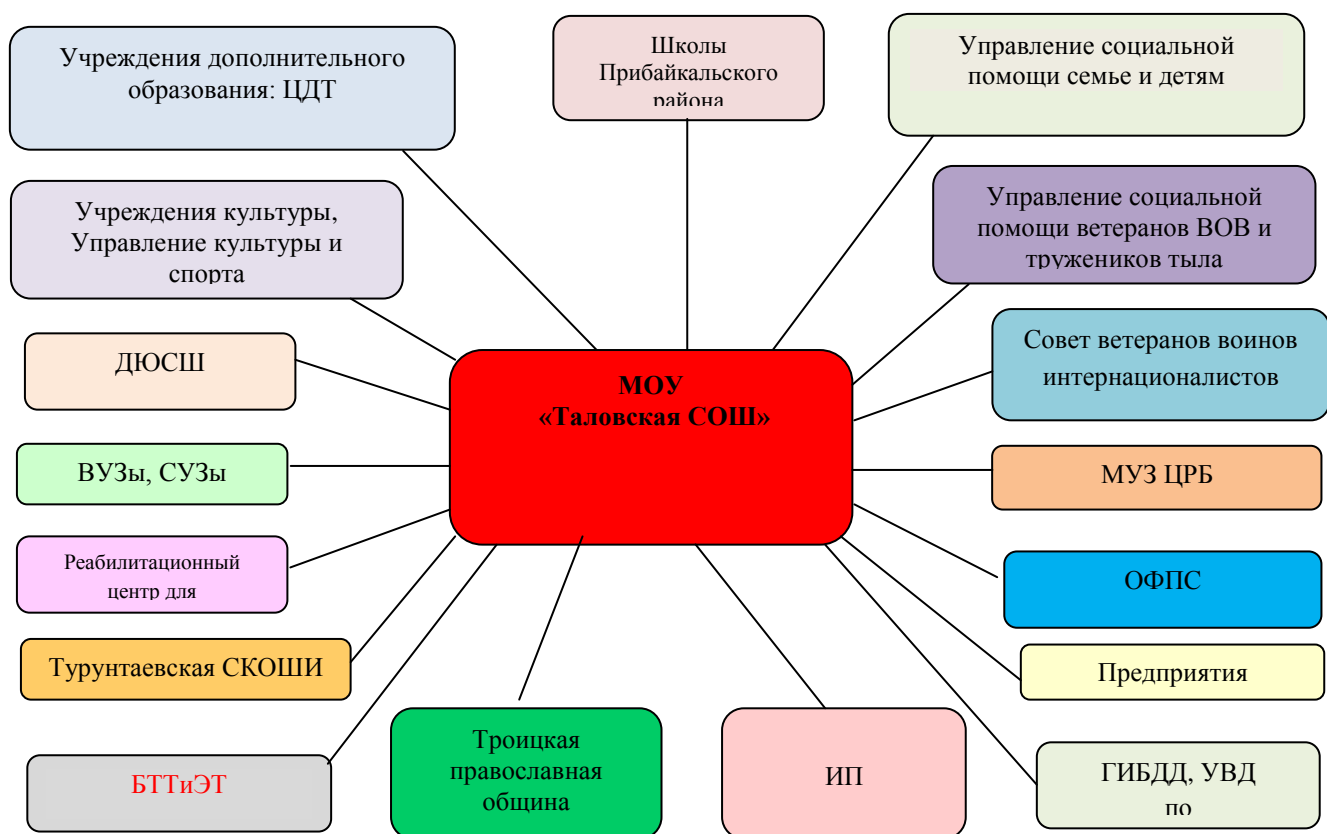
Учреждения дополнительного образования: ЦДТ

Школы Прибайкальского района

Управление социальной помощи семье и детям

Учреждения культуры, Управление культуры и спорта

Управление социальной помощи ветеранов ВОВ и тружеников тыла

ДЮСШ

МОУ «Таловская СОШ»

Совет ветеранов воинов интернационалистов

ВУЗы, СУЗы

МУЗ ЦРБ

Реабилитационный центр для

ОФПС

Турунтаевская СКОШИ

Предприятия

БТТиЭТ

Троицкая православная община

ИП

ГИБДД, УВД по